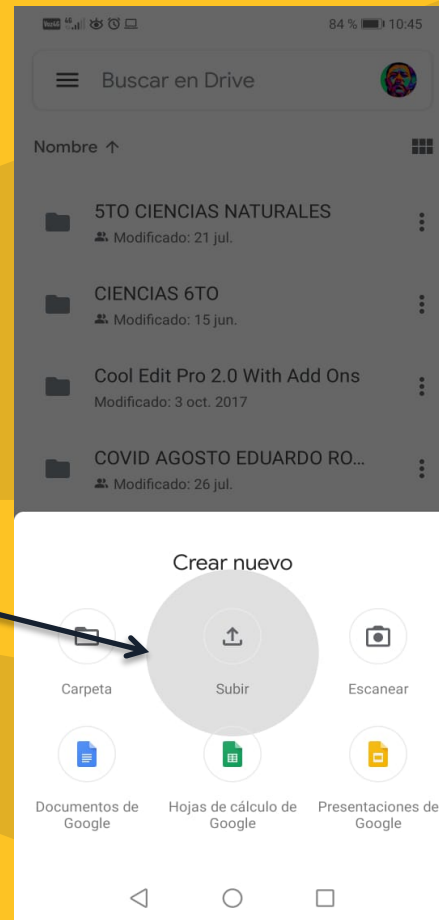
84 % 10:45

Buscar en Drive

Nombre ↑

5TO CIENCIAS NATURALES
Modificado: 21 jul.

CIENCIAS 6TO
Modificado: 15 jun.

Cool Edit Pro 2.0 With Add Ons
Modificado: 3 oct. 2017

COVID AGOSTO EDUARDO RO...
Modificado: 26 jul.

Crear nuevo

Carpeta

Subir

Escanear

Documentos de Google

Hojas de cálculo de Google

Presentaciones de Google